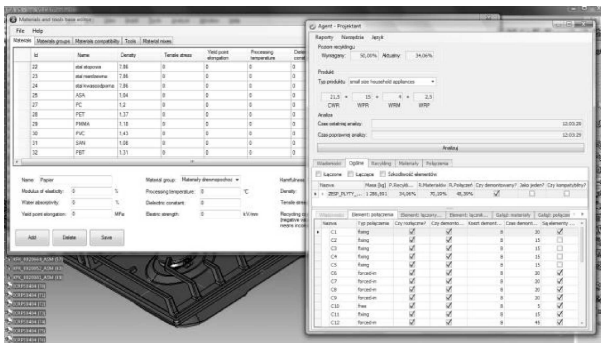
Materials and tools base editor

File Help

Materials | Materials groups | Materials compatibility | Tools | Material mixes

| Id | Name | Density | Tensile stress | Yield point elongation | Processing temperature |
|---|---|---|---|---|---|
| 22 | stal stopowa | 7,86 | 0 | 0 | 0 |
| 23 | stal nierdzewna | 7,86 | 0 | 0 | 0 |
| 24 | stal niewęglowa | 7,86 | 0 | 0 | 0 |
| 25 | ASA | 1,04 | 0 | 0 | 0 |
| 27 | PC | 1,2 | 0 | 0 | 0 |
| 28 | PET | 1,37 | 0 | 0 | 0 |
| 29 | PMMA | 1,18 | 0 | 0 | 0 |
| 30 | PVC | 1,43 | 0 | 0 | 0 |
| 31 | SAN | 1,08 | 0 | 0 | 0 |
| 32 | PET | 1,31 | 0 | 0 | 0 |

Name: Papier
Modulus of elasticity: 0 %
Water absorptivity: 0 %
Yield point elongation: 0 MPa
Material group: Materiały drewnopochodne
Processing temperature: 0 °C
Dielectric constant: 0
Electric strength: 0 kV/mm
Density:
Tensile stress:
Recycling co

Add Delete Save

Agent - Projektant

Raporty Narzędzia Język

Poziom recyklingu
Wymagany: 50,00% Aktualny: 34,06%

Produkt
Typ produktu: small size household appliances

21,5 + 15 + 4 + 2,5
CWR WPR WRM WRP

Analiza
Czas ostatniej analizy: 12:03:28
Czas poprzedniej analizy: 12:03:29
Analizuj

Własciwości | Ogólne | Recykling | Materiały | Połączenia

Łączone Łączące Szkodliwość elementów

| Nazwa | Masa [kg] | R.Recykli... | R.Materiałów | R.Połączeń | Czy demontowany? | Jako jeden? | Czy kompatybilny? |
|---|---|---|---|---|---|---|---|
| ZESP_PLYTY_... | 1 286,561 | 34,06% | 75,00% | 45,39% | | | |

Właściwości | Elementy połączenia | Element łączony | Element łączący | Gałęzi materiały | Gałęzi połączenia

| Nazwa | Typ połączenia | Czy rozłączne? | Czy demonto... | Koszt demont... | Czas demont... | Czy elementy... |
|---|---|---|---|---|---|---|
| C1 | fixing | | | 0 | 20 | |
| C2 | fixing | | | 0 | 15 | |
| C3 | fixing | | | 0 | 15 | |
| C4 | fixing | | | 0 | 15 | |
| C5 | fixing | | | 0 | 15 | |
| C6 | forced-in | | | 0 | 20 | |
| C7 | forced-in | | | 0 | 20 | |
| C8 | forced-in | | | 0 | 20 | |
| C9 | forced-in | | | 0 | 20 | |
| C10 | free | | | 0 | 5 | |
| C11 | fixing | | | 0 | 15 | |
| C12 | forced-in | | | 0 | 45 | |